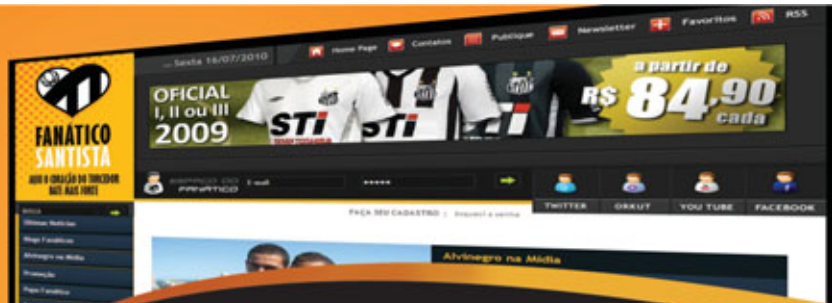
Sexta 16/07/2010
Home Page
Contatos
Publique
Newsletter
Favoritos
RSS

FANÁTICO SANTISTA
AQUI O CORAÇÃO DO TORCEDOR BATE MAIS FORTE

OFICIAL I, II ou III 2009
a partir de R$ 84,90 cada

ESPAÇO DO FANÁTICO
E-mail
******

TWITTER
ORKUT
YOU TUBE
FACEBOOK

FAÇA SEU CADASTRO | Esqueci a senha

Últimas Notícias
Blogs Fanáticos
Alvinegro na Mídia
Promoção
Papo Fanático

Alvinegro na Mídia